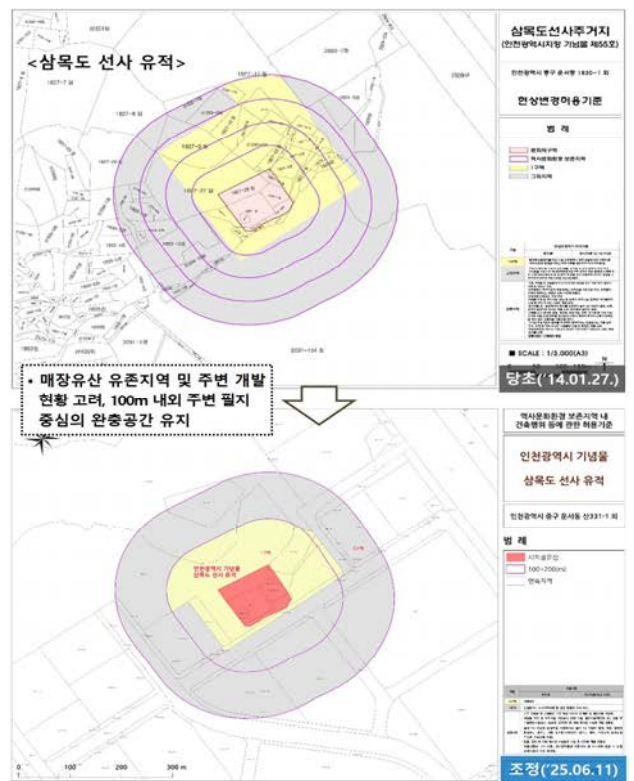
<삼목도 선사 유적>

삼목도선사주거지
(인천광역시지정 기념물 제55호)

인천광역시 중구 운서동 1830-1 외

현상변경허용기준

범 례

■ SCALE : 1/3,000(A3)

당초('14.01.27.)

• 매장유산 유존지역 및 주변 개발 현황 고려, 100m 내외 주변 필지 중심의 완충공간 유지

역사문화환경 보존지역 내 건축행위 등에 관한 허용기준

인천광역시 기념물

삼목도 선사 유적

인천광역시 중구 운서동 산331-1 외

범 례

인천광역시 기념물 삼목도 선사 유적

0 100 200 300 m

조정('25.06.11)